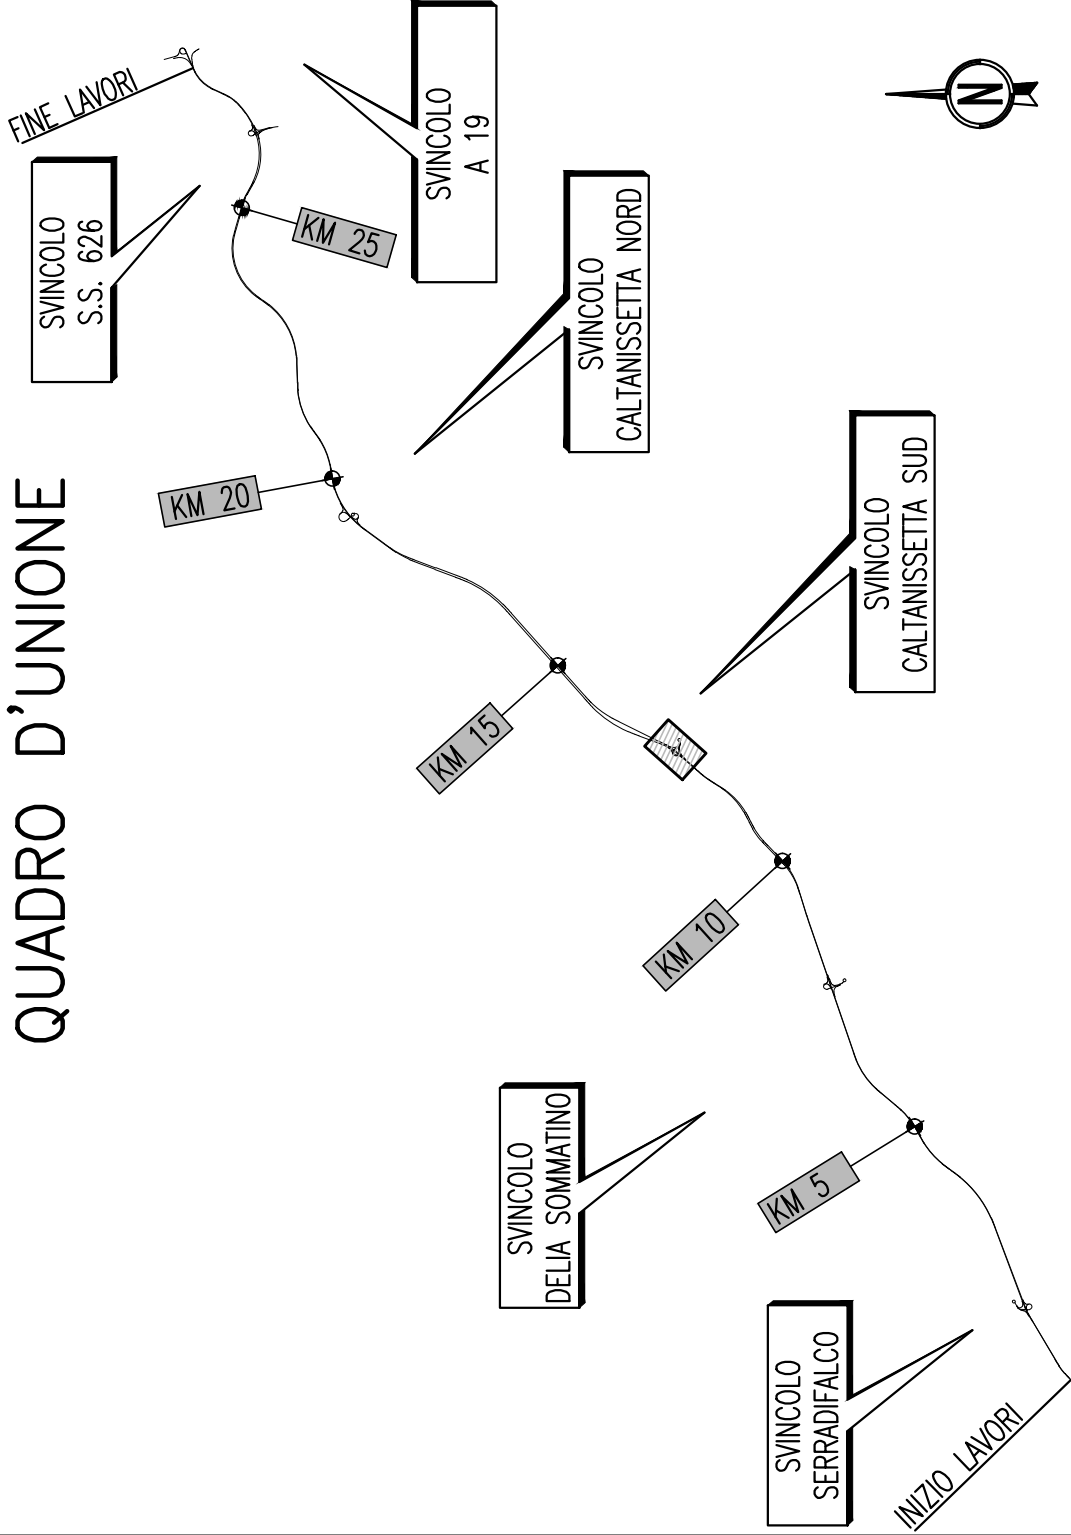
QUADRO D'UNIONE

FINE LAVORI

SVINCOLO
A 19

SVINCOLO
S.S. 626

KM 25

SVINCOLO
CALTANISSETTA NORD

SVINCOLO
CALTANISSETTA SUD

KM 20

KM 15

KM 10

SVINCOLO
DELIA SOMMATINO

KM 5

SVINCOLO
SERRADIFALCO

INIZIO LAVORI